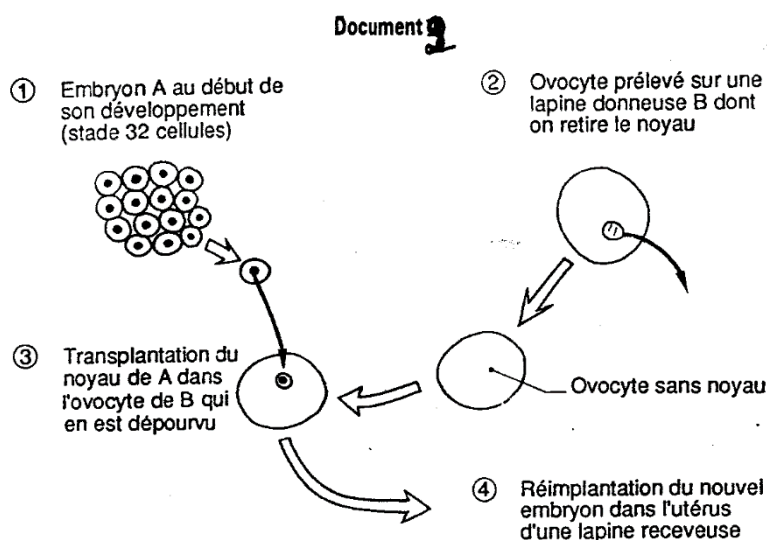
Document 2

① Embryon A au début de son développement (stade 32 cellules)

② Ovocyte prélevé sur une lapine donneuse B dont on retire le noyau

③ Transplantation du noyau de A dans l'ovocyte de B qui en est dépourvu

Ovocyte sans noyau

④ Réimplantation du nouvel embryon dans l'utérus d'une lapine receveuse